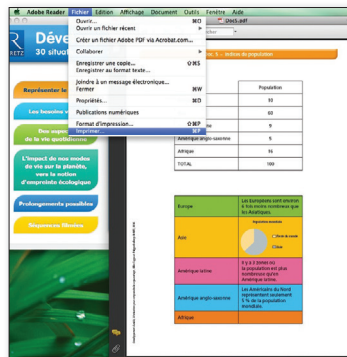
Adobe Reader Fichier Edition Affichage Document Outils Fenêtre Aide

Ouvrir... ⌘O
Ouvrir un fichier récent
Créer un fichier Adobe PDF via Acrobat.com...
Collaborer
Enregistrer une copie... ⇧⌘S
Enregistrer au format texte...
Joindre à un message électronique...
Fermer ⌘W
Propriétés... ⌘D
Publications numériques
Format d'impression... ⇧⌘P
Imprimer... ⌘P

Doc1.pdf

Déve
30 situat
RETZ

Représenter la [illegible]
Les besoins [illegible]
Des aspects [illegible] de la vie quotidienne
L'impact de nos modes de vie sur la planète, vers la notion d'empreinte écologique
Prolongements possibles
Ressources libres

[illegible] 1. – Tableau de population

| | Population |
|---|---|
| | 10 |
| | 60 |
| | 9 |
| Amérique anglo-saxonne | 5 |
| Afrique | 15 |
| TOTAL | 100 |

| Europe | Les Européens sont environ 2 fois moins nombreux que les Asiatiques. |
|---|---|
| Asie | Asie; Europe et Amérique latine; Autres |
| Amérique latine | Il y a 2 (environ) fois la population est plus nombreuse qu'en Amérique latine. |
| Amérique anglo-saxonne | Les Américains du Nord représentent seulement 5 % de la population mondiale. |
| Afrique | |